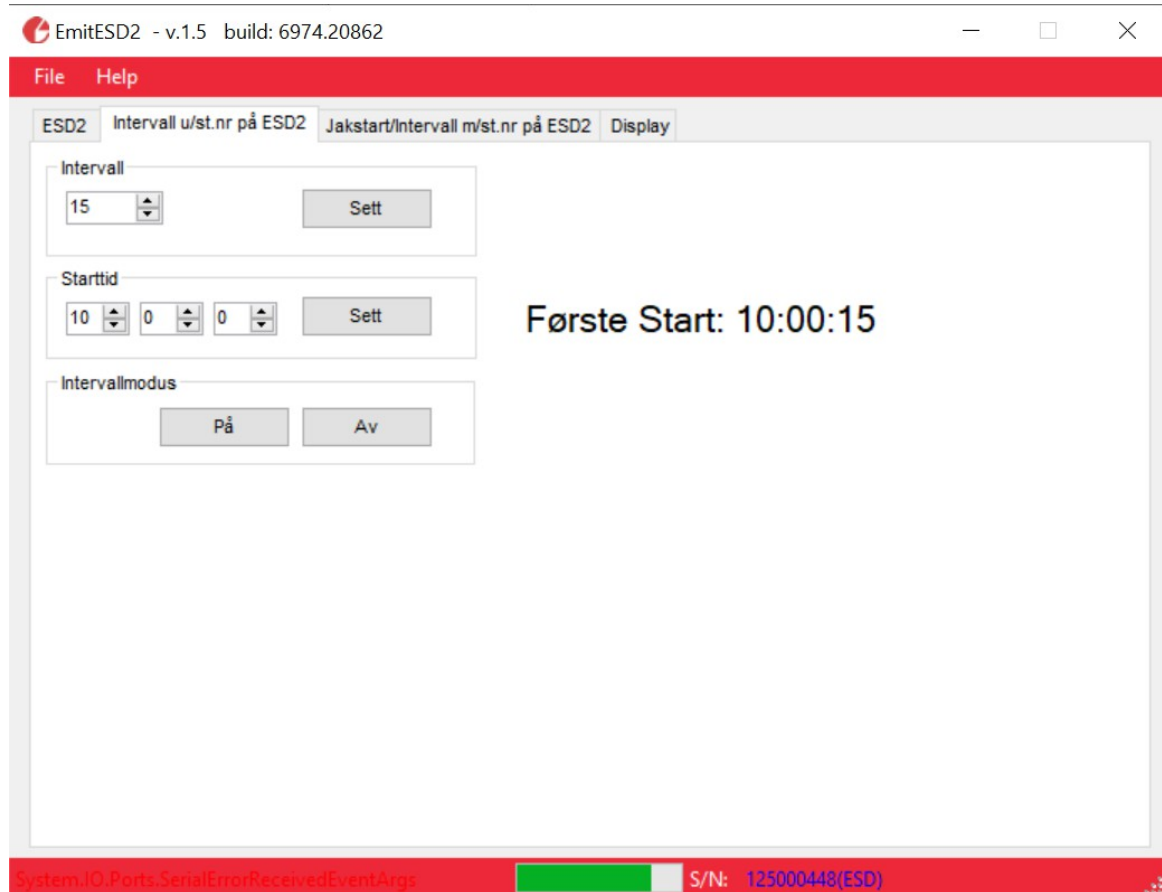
EmitESD2 - v.1.5 build: 6974.20862

File Help

ESD2 | Intervall u/st.nr på ESD2 | Jakstart/Intervall m/st.nr på ESD2 | Display

Intervall
15
Sett

Starttid
10 0 0
Sett

Første Start: 10:00:15

Intervallmodus
På
Av

System.IO.Ports.SerialErrorReceivedEventArgs
S/N: 125000448(ESD)